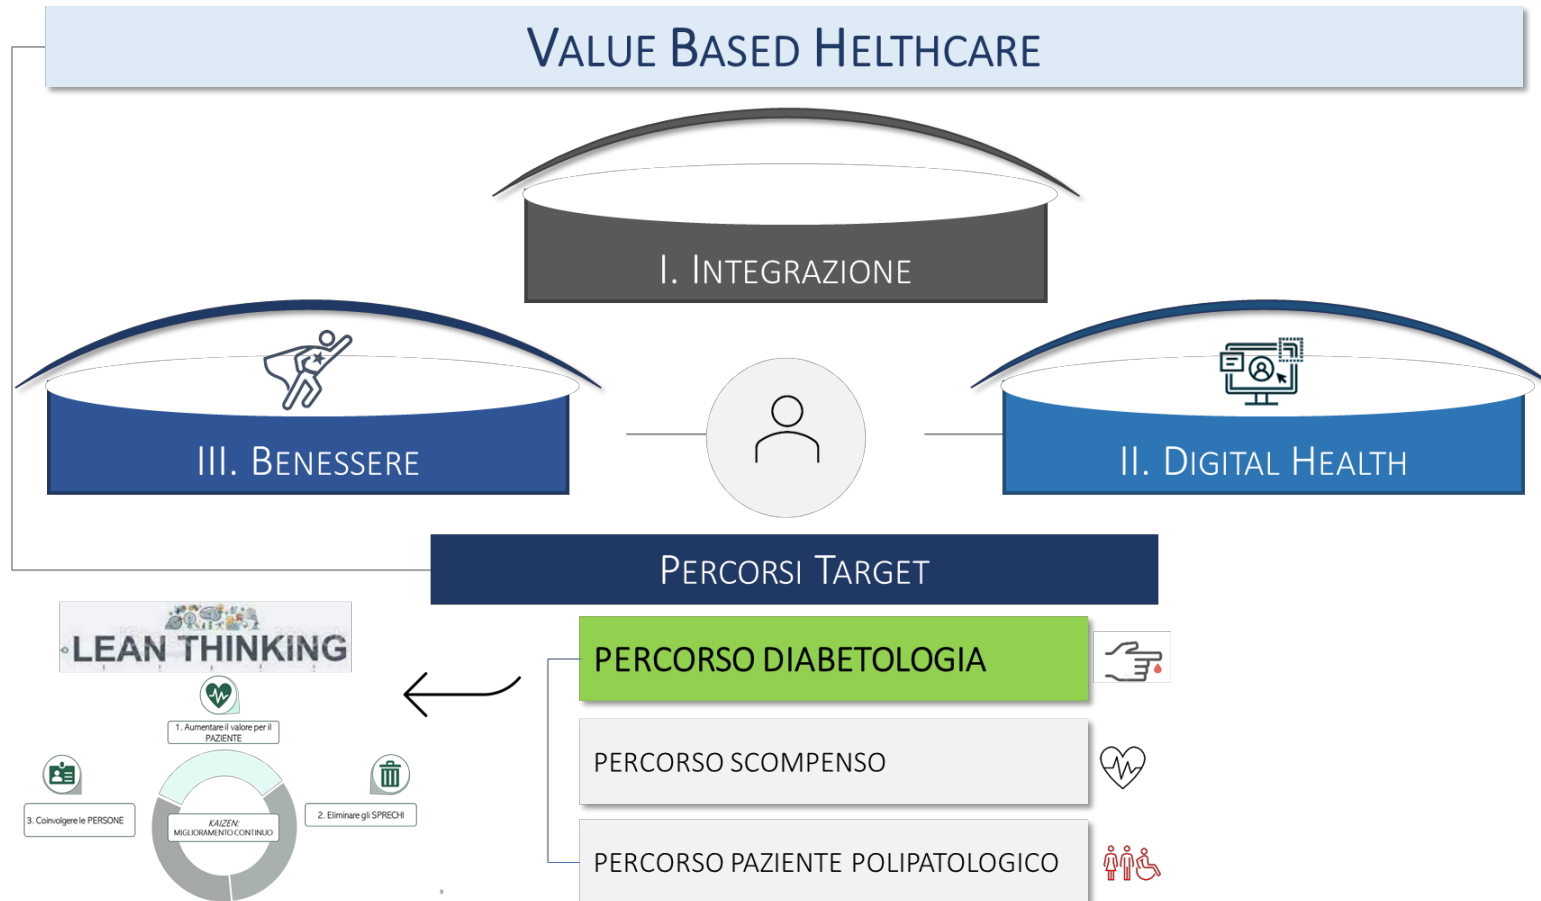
VALUE BASED HELTHCARE

I. INTEGRAZIONE

III. BENESSERE

II. DIGITAL HEALTH

PERCORSI TARGET

LEAN THINKING

1. Aumentare il valore per il PAZIENTE

3. Coinvolgere le PERSONE

2. Eliminare gli SPRECHI

KAIZEN: MIGLIORAMENTO CONTINUO

PERCORSO DIABETOLOGIA

PERCORSO SCOMPENSO

PERCORSO PAZIENTE POLIPATOLOGICO